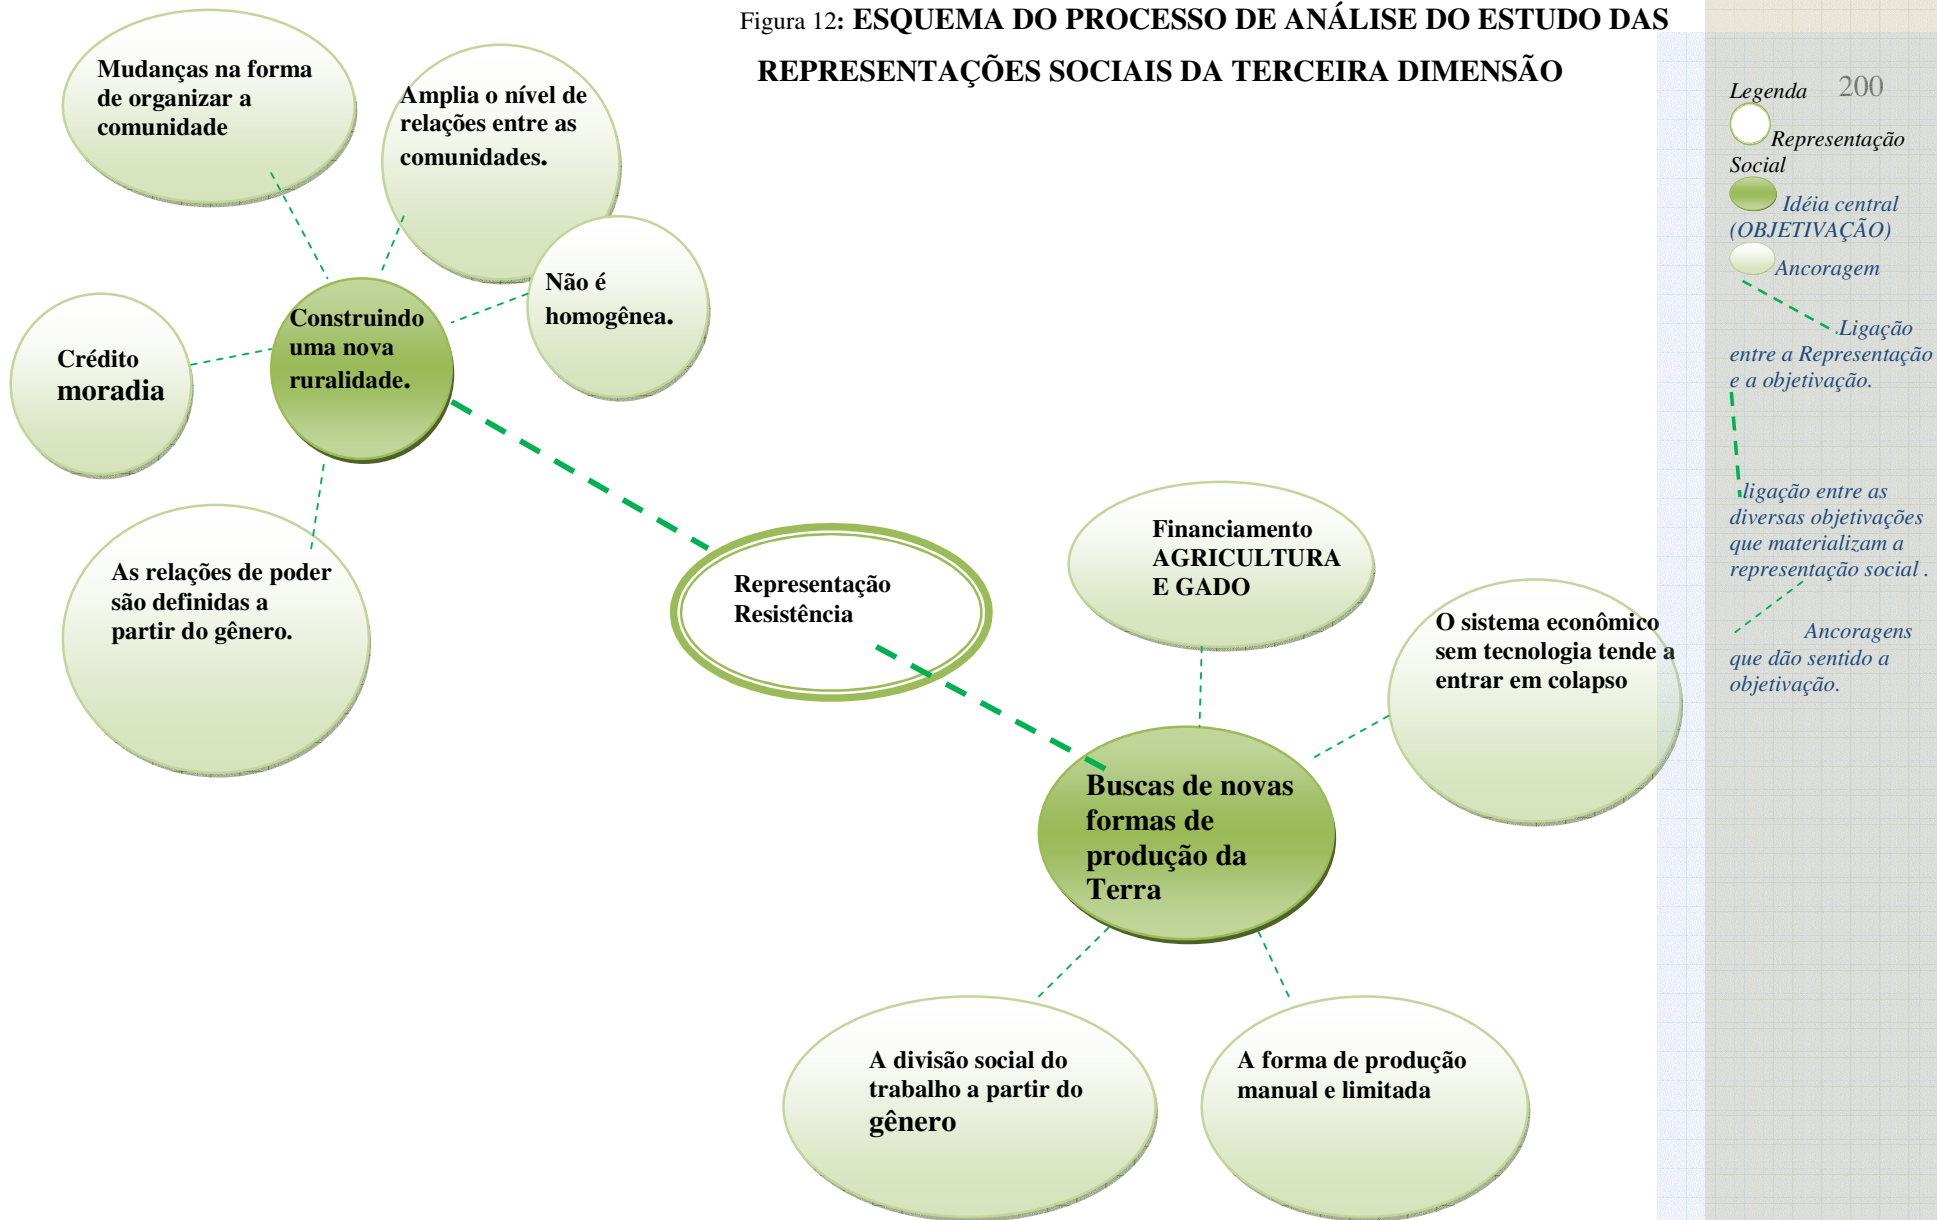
Figura 12: ESQUEMA DO PROCESSO DE ANÁLISE DO ESTUDO DAS REPRESENTAÇÕES SOCIAIS DA TERCEIRA DIMENSÃO

200

Legenda

Representação Social

Idéia central (OBJETIVAÇÃO)

Ancoragem

Ligação entre a Representação e a objetivação.

ligação entre as diversas objetivações que materializam a representação social .

Ancoragens que dão sentido a objetivação.

Mudanças na forma de organizar a comunidade

Amplia o nível de relações entre as comunidades.

Não é homogênea.

Construindo uma nova ruralidade.

Crédito moradia

As relações de poder são definidas a partir do gênero.

Representação Resistência

Financiamento AGRICULTURA E GADO

O sistema econômico sem tecnologia tende a entrar em colapso

Buscas de novas formas de produção da Terra

A divisão social do trabalho a partir do gênero

A forma de produção manual e limitada